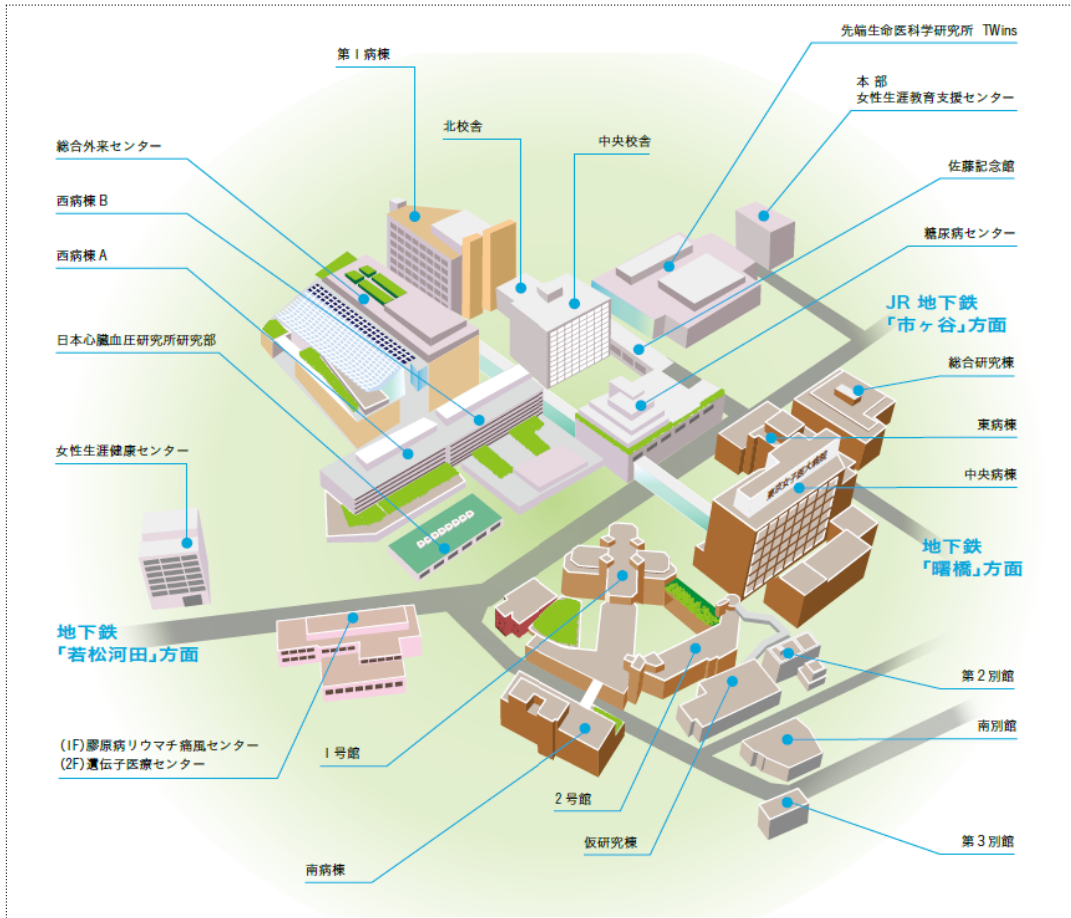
先端生命医科学研究所 TWins

第Ⅰ病棟

本部
女性生涯教育支援センター

北校舎

中央校舎

総合外来センター

佐藤記念館

西病棟 B

糖尿病センター

西病棟 A

JR 地下鉄
「市ヶ谷」方面

日本心臓血圧研究所研究部

総合研究棟

東病棟

女性生涯健康センター

中央病棟

地下鉄
「曙橋」方面

地下鉄
「若松河田」方面

第2別館

南別館

(1F)膠原病リウマチ痛風センター
(2F)遺伝子医療センター

1号館

2号館

仮研究棟

第3別館

南病棟